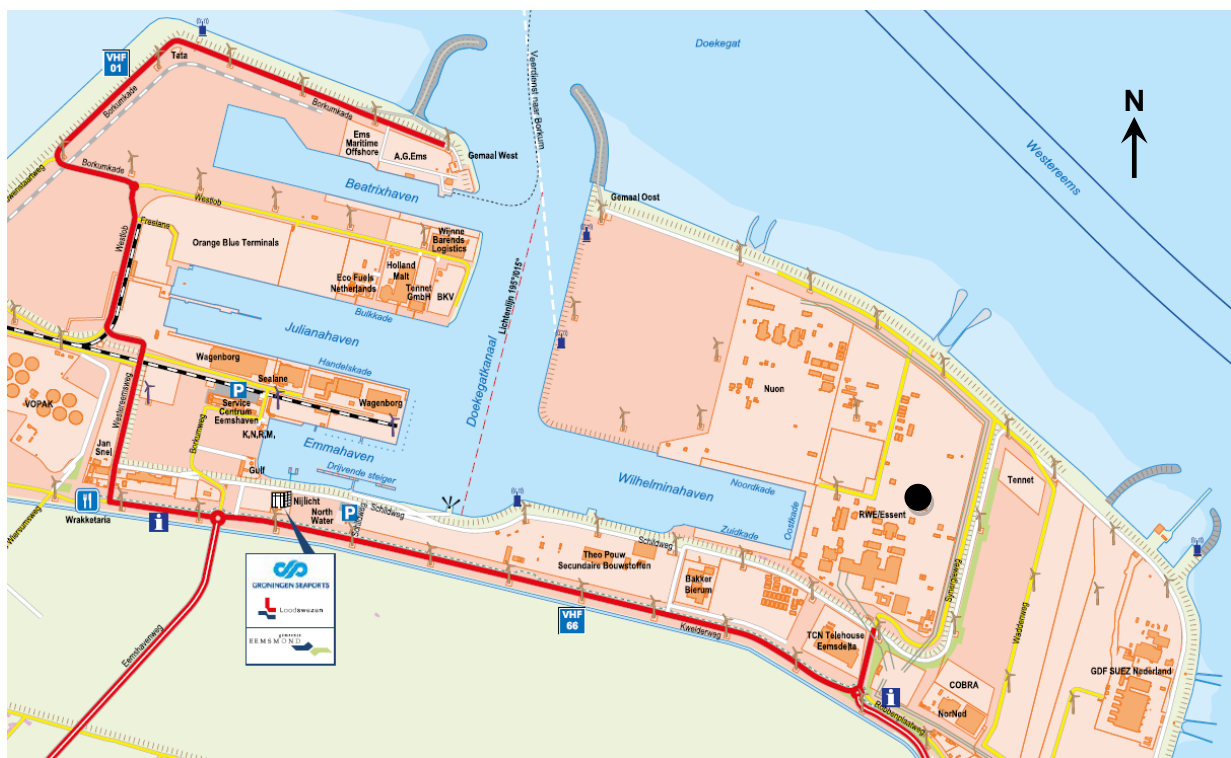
VHF 01
Tels
Borkumkade
Borkumkade
Borkumkade
Ems Maritime Offshore
A.G.Ems
Gemaal West
Veerdienst naar Borkum
Doekegat
N
Westereems
Beatrixhaven
Westlob
Freelans
Westlob
Orange Blue Terminals
Wijnne Barends Logistics
Holland Malt
Eco Fuels Netherlands
Tennet GmbH
BKV
Bulkkade
Gemaal Oost
Lichtenlijn 195°015°
Julianahaven
Wagenborg
Sealane
Handelskade
P
Service Centrum Eemshaven
Wagenborg
K.N.R.M.
VOPAK
Westeremsweg
Doekegatkanaal
Nuon
Emmahaven
Jan Snel
Borkumweg
Gulf
Drijvende steiger
Nijlicht
North Water
P
Schildweg
Wilhelminahaven
Noordkade
Zuidkade
Oostkade
RWE/Essent
Tennet
Wrakketaria
i
Groningen Seaports
Loodswezen
Eemsmond
Theo Pouw Secundaire Bouwstoffen
Bakker Bierum
VHF 66
Kwelderweg
TCN Telehouse Eemsdelta
Spijkerweg
Waddenweg
GDF SUEZ Nederland
COBRA
NorNed
i
Eemshavenweg
Westernumsweg
Robbenplaatweg